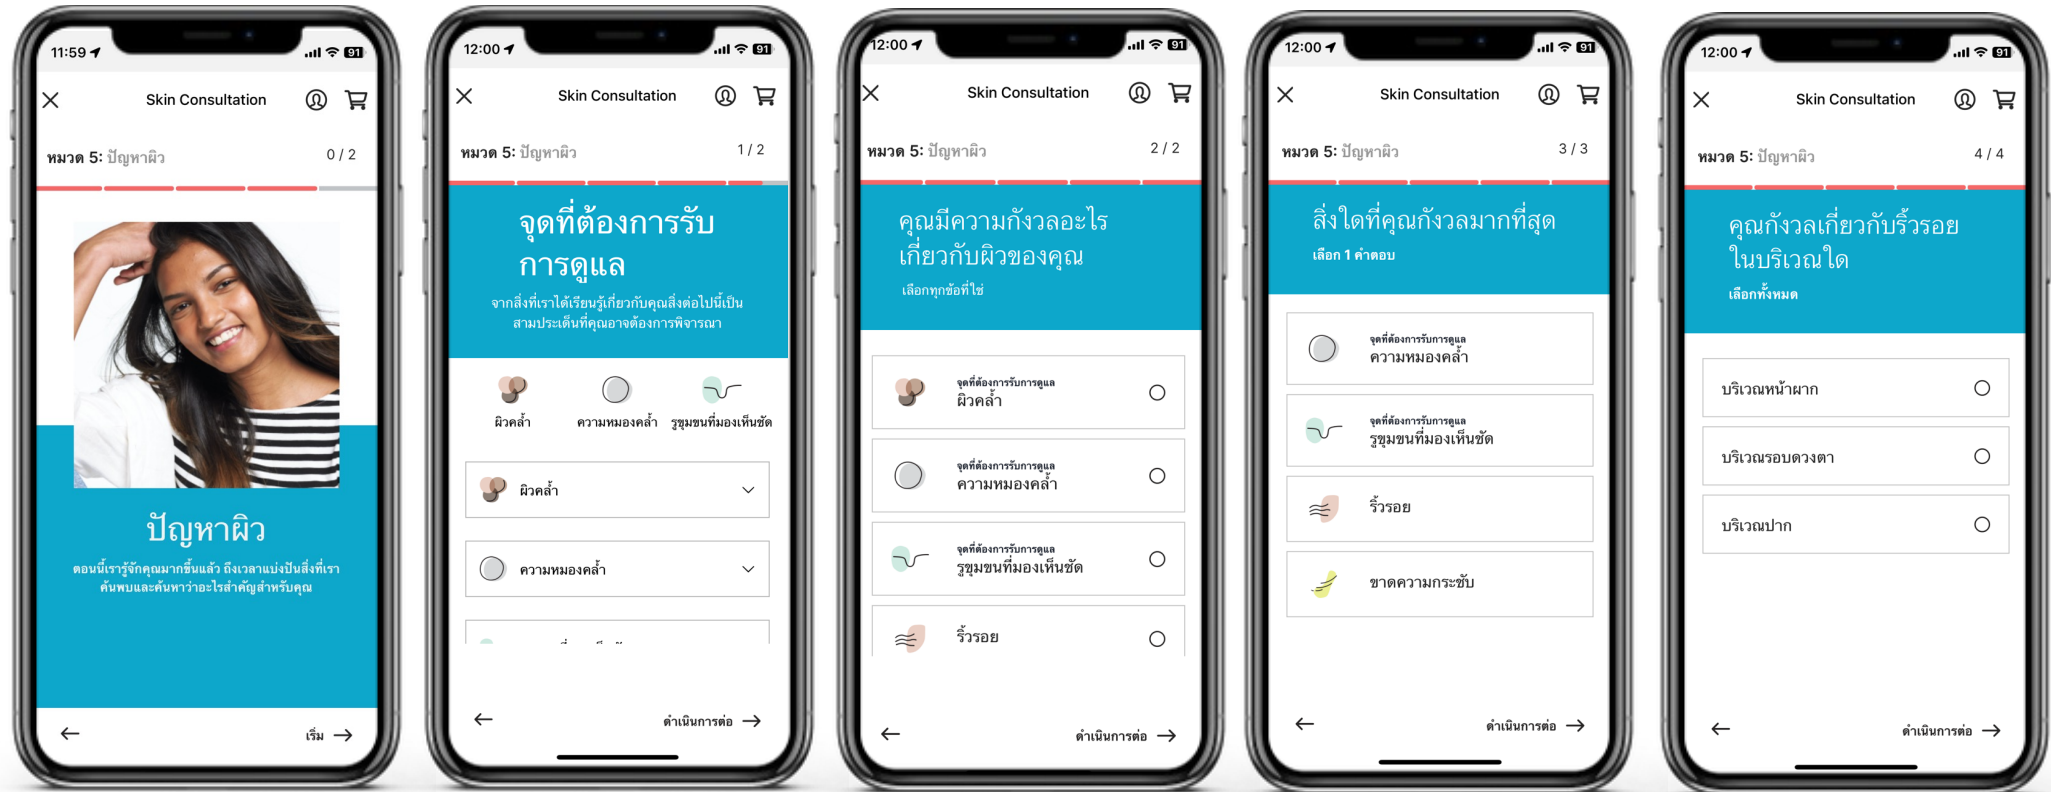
11:59 91

Skin Consultation

หมวด 5: ปัญหาผิว 0 / 2

ปัญหาผิว

ตอนนี้เรารู้จักคุณมากขึ้นแล้ว ถึงเวลาแบ่งปันสิ่งที่เราค้นพบและค้นหาว่าอะไรสำคัญสำหรับคุณ

← เริ่ม →

12:00 91

Skin Consultation

หมวด 5: ปัญหาผิว 1 / 2

จุดที่ต้องการรับการดูแล

จากสิ่งที่เราได้เรียนรู้เกี่ยวกับคุณสิ่งต่อไปนี้เป็นสามประเด็นที่คุณอาจต้องการพิจารณา

ผิวคล้ำ ความหมองคล้ำ รูขุมขนที่มองเห็นชัด

ผิวคล้ำ

ความหมองคล้ำ

← ดำเนินการต่อ →

12:00 91

Skin Consultation

หมวด 5: ปัญหาผิว 2 / 2

คุณมีความกังวลอะไรเกี่ยวกับผิวของคุณ

เลือกทุกข้อที่ใช่

จุดที่ต้องการรับการดูแล
ผิวคล้ำ

จุดที่ต้องการรับการดูแล
ความหมองคล้ำ

จุดที่ต้องการรับการดูแล
รูขุมขนที่มองเห็นชัด

ริ้วรอย

← ดำเนินการต่อ →

12:00 91

Skin Consultation

หมวด 5: ปัญหาผิว 3 / 3

สิ่งใดที่คุณกังวลมากที่สุด

เลือก 1 คำตอบ

จุดที่ต้องการรับการดูแล
ความหมองคล้ำ

จุดที่ต้องการรับการดูแล
รูขุมขนที่มองเห็นชัด

ริ้วรอย

ขาดความกระชับ

← ดำเนินการต่อ →

12:00 91

Skin Consultation

หมวด 5: ปัญหาผิว 4 / 4

คุณกังวลเกี่ยวกับริ้วรอยในบริเวณใด

เลือกทั้งหมด

บริเวณหน้าผาก

บริเวณรอบดวงตา

บริเวณปาก

← ดำเนินการต่อ →